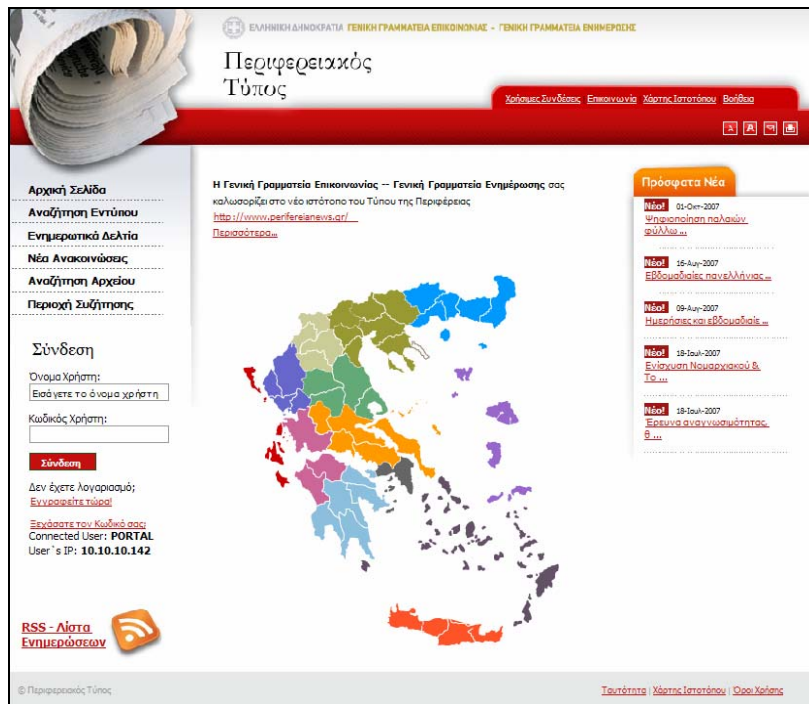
ΕΛΛΗΝΙΚΗ ΔΗΜΟΚΡΑΤΙΑ ΓΕΝΙΚΗ ΓΡΑΜΜΑΤΕΙΑ ΕΠΙΚΟΙΝΩΝΙΑΣ - ΓΕΝΙΚΗ ΓΡΑΜΜΑΤΕΙΑ ΕΝΗΜΕΡΩΣΗΣ

Περιφερειακός Τύπος

Χρήσιμες Συνδέσεις Επικοινωνία Χάρτης Ιστοτόπου Βοήθεια

Αρχική Σελίδα
Αναζήτηση Εντύπου
Ενημερωτικά Δελτία
Νέα Ανακοινώσεις
Αναζήτηση Αρχείου
Περιοχή Συζήτησης

Σύνδεση
Όνομα Χρήστη:
Εισάγετε το όνομα χρήστη
Κωδικός Χρήστη:
Σύνδεση
Δεν έχετε λογαριασμό;
Εγγραφείτε τώρα!
Ξεχάσατε τον Κωδικό σας;
Connected User: PORTAL
User`s IP: 10.10.10.142

RSS - Λίστα Ενημερώσεων

Η Γενική Γραμματεία Επικοινωνίας -- Γενική Γραμματεία Ενημέρωσης σας καλωσορίζει στο νέο ιστότοπο του Τύπου της Περιφέρειας
http://www.periferianews.gr/
Περισσότερα...

Πρόσφατα Νέα
Νέο! 01-Οκτ-2007
Ψηφιοποίηση παλαιών φύλλω...
Νέο! 16-Αυγ-2007
Εβδομαδιαίες πανελλήνιας...
Νέο! 09-Αυγ-2007
Ημερήσιες και εβδομαδιαίε...
Νέο! 18-Ιουλ-2007
Ενίσχυση Νομαρχιακού & Το ...
Νέο! 18-Ιουλ-2007
Έρευνα αναγνωσιμότητας θ ...

© Περιφερειακός Τύπος
Ταυτότητα | Χάρτης Ιστοτόπου | Όροι Χρήσης